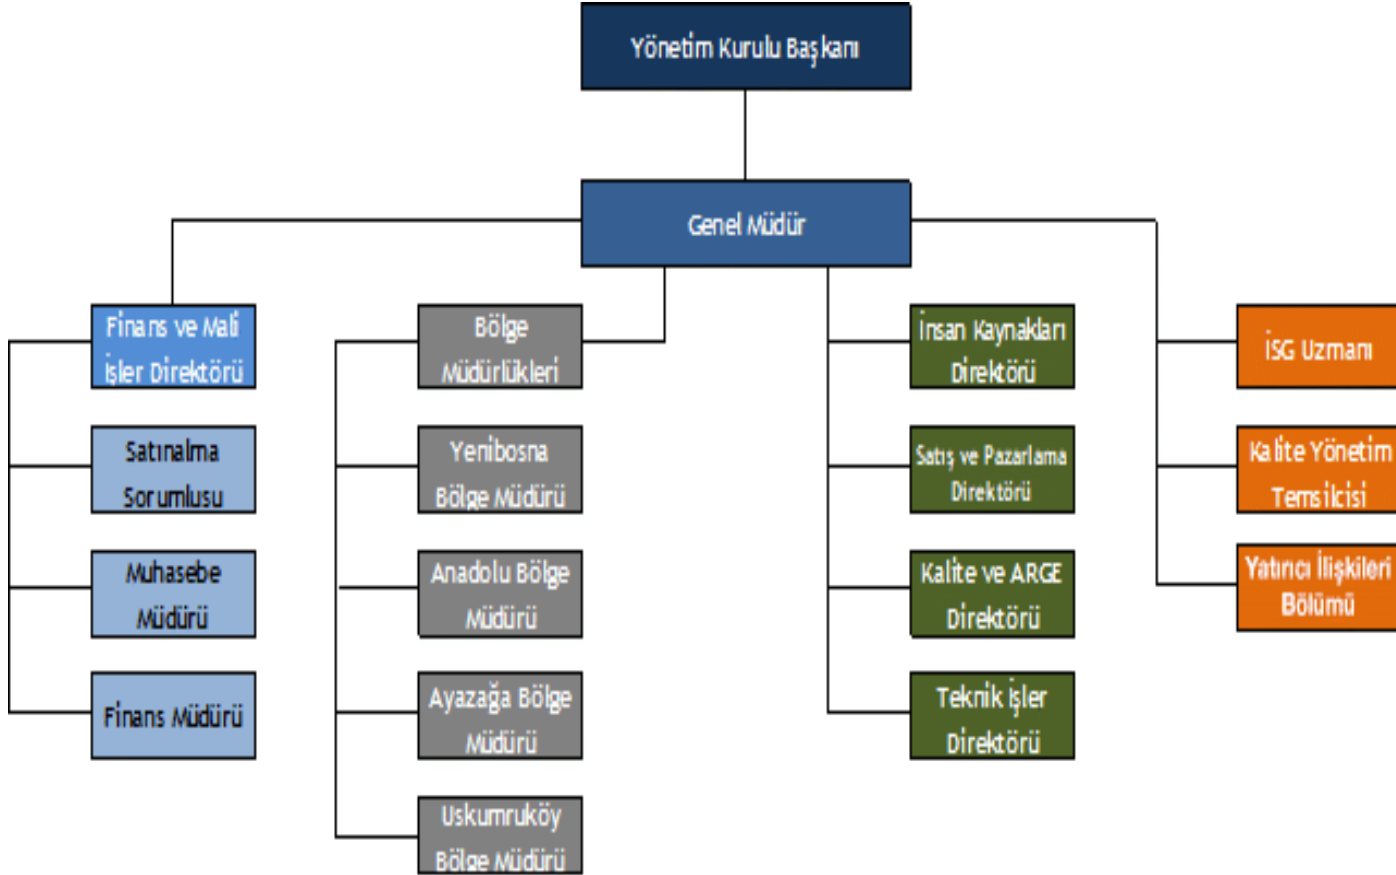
Yönetim Kurulu Başkanı

Genel Müdür

Finans ve Mali İşler Direktörü

Satınalma Sorumlusu

Muhasebe Müdürü

Finans Müdürü

Bölge Müdürlükleri

Yenibosna Bölge Müdürü

Anadolu Bölge Müdürü

Ayazağa Bölge Müdürü

Uskumruköy Bölge Müdürü

İnsan Kaynakları Direktörü

Satış ve Pazarlama Direktörü

Kalite ve ARGE Direktörü

Teknik İşler Direktörü

İSG Uzmanı

Kalite Yönetim Temsilcisi

Yatırıcı İlişkileri Bölümü